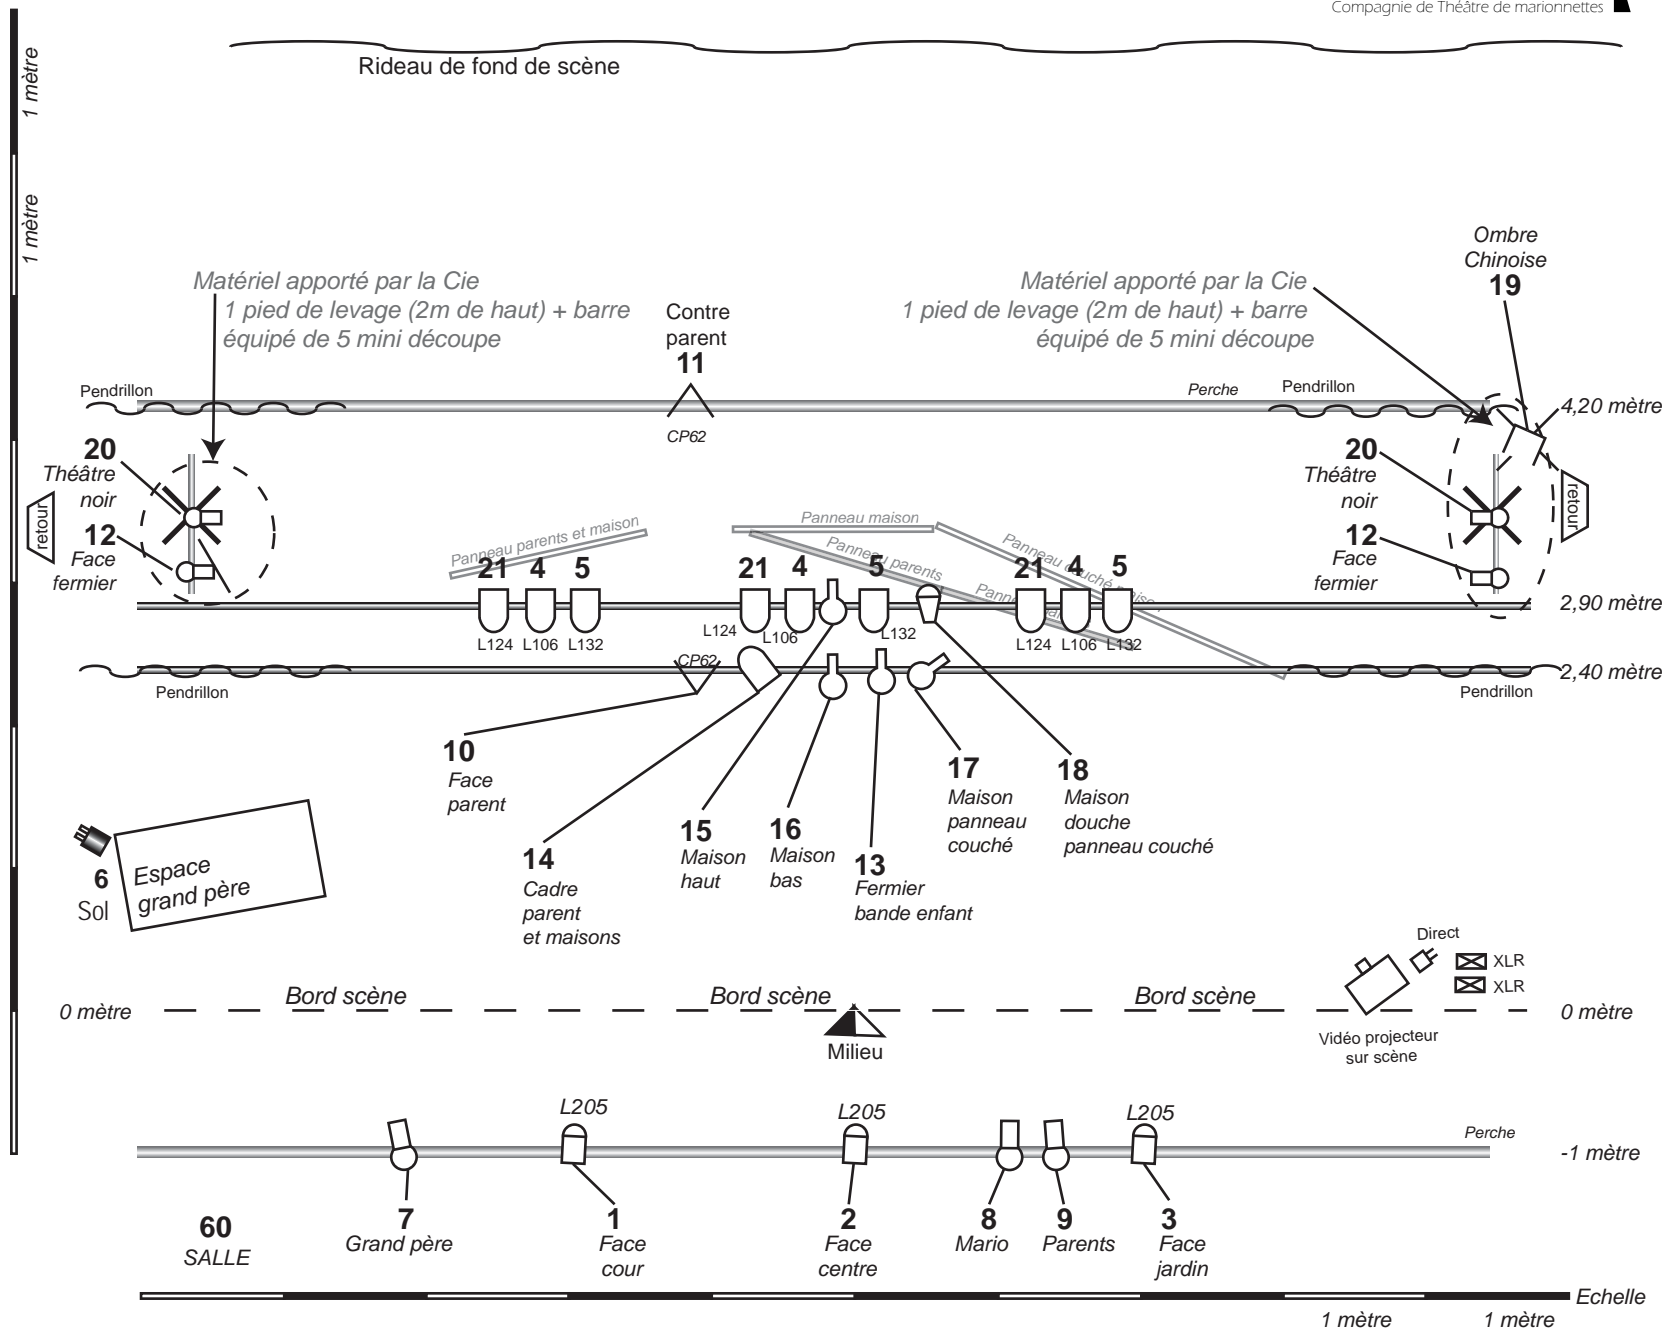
Compagnie de Théâtre de marionnettes

1 mètre

1 mètre

Rideau de fond de scène

Matériel apporté par la Cie
1 pied de levage (2m de haut) + barre
équipé de 5 mini découpe

Contre parent
11
CP62

Matériel apporté par la Cie
1 pied de levage (2m de haut) + barre
équipé de 5 mini découpe

Ombre Chinoise
19

Pendrillon
Perche
Pendrillon
4,20 mètre

20
Théâtre noir
retour
12
Face fermier

20
Théâtre noir
retour
12
Face fermier

Panneau parents et maison
Panneau maison
Panneau parents
Panneau couché maison

21 4 5
L124 L106 L132
21 4 5
L124 L106 L132
21 4 5
L124 L106 L132

2,90 mètre

CP62
Pendrillon
Pendrillon
2,40 mètre

10
Face parent

14
Cadre parent et maisons

15
Maison haut

16
Maison bas

13
Fermier bande enfant

17
Maison panneau couché

18
Maison douche panneau couché

6
Sol
Espace grand père

Direct
XLR
XLR
Vidéo projecteur sur scène

0 mètre
Bord scène
Bord scène
Bord scène
0 mètre
Milieu

L205
L205
L205
Perche
-1 mètre

60
SALLE
7
Grand père
1
Face cour
2
Face centre
8
Mario
9
Parents
3
Face jardin

Echelle
1 mètre
1 mètre